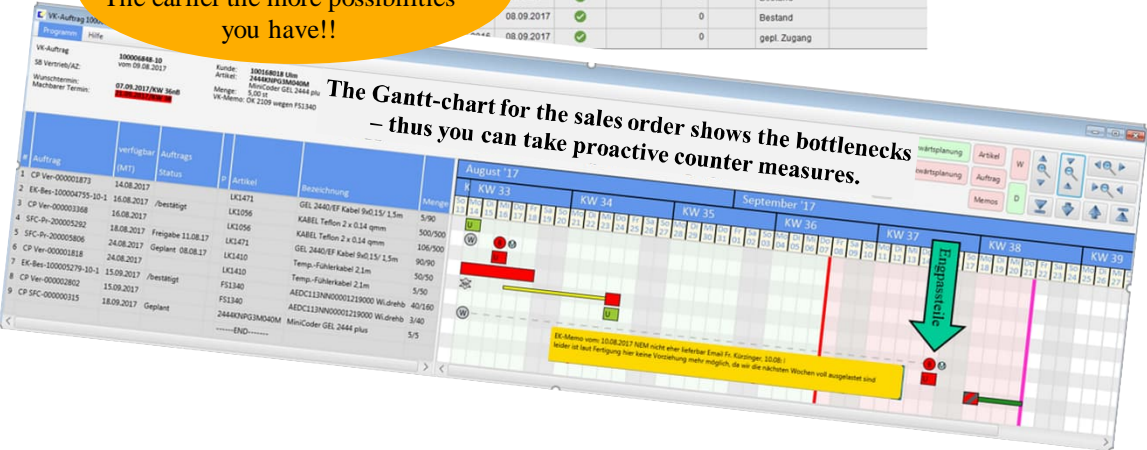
The earlier the more possibilities you have!!

08.09.2017 0 Bestand
08.09.2017 0 gepl. Zugang

VK-Auftrag 100...
Programm Hilfe

VK-Auftrag 100006848.10
SB Vertrieb/AZ: vom 09.08.2017
Wunschtermin:
Machbarer Termin: 07.09.2017/KW 36oB

Kunde:
Artikel: 100168018 Ulm
2444KNPG3M040M
MiniCoder GEL 2444 plu
Menge: 5,00 st
VK-Memo: OK 2109 wegen FS1340

The Gantt-chart for the sales order shows the bottlenecks – thus you can take proactive counter measures.

| # | Auftrag | verfügbar (MT) | Auftrags Status | P | Artikel | Bezeichnung | Menge |
|---|---|---|---|---|---|---|---|
| 1 | CP Ver-000001873 | 14.08.2017 | | | LK1471 | GEL 2440/EF Kabel 9x0.15/ 1,5m | 5/90 |
| 2 | EK-Bes-100004755-10-1 | 16.08.2017 | /bestätigt | | LK1056 | KABEL Teflon 2 x 0.14 qmm | 500/500 |
| 3 | CP Ver-000003368 | 16.08.2017 | | | LK1056 | KABEL Teflon 2 x 0.14 qmm | 106/500 |
| 4 | SFC-Pr-200005292 | 18.08.2017 | Freigabe 11.08.17 | | LK1471 | GEL 2440/EF Kabel 9x0.15/ 1,5m | 90/90 |
| 5 | SFC-Pr-200005806 | 24.08.2017 | Geplant 08.08.17 | | LK1410 | Temp.-Fühlerkabel 2.1m | 50/50 |
| 6 | CP Ver-000001818 | 24.08.2017 | | | LK1410 | Temp.-Fühlerkabel 2.1m | 5/50 |
| 7 | EK-Bes-100005279-10-1 | 15.09.2017 | /bestätigt | | FS1340 | AEDC113NN00001219000 Wi.drehb | 40/160 |
| 8 | CP Ver-000002802 | 15.09.2017 | | | FS1340 | AEDC113NN00001219000 Wi.drehb | 3/40 |
| 9 | CP SFC-000000315 | 18.09.2017 | Geplant | | 2444KNPG3M040M | MiniCoder GEL 2444 plus | 5/5 |
| | | | | | -------END-------- | | |

wärtsplanung
wärtsplanung
Artikel
Auftrag
Memos
W
D

August '17
September '17
KW 33 KW 34 KW 35 KW 36 KW 37 KW 38 KW 39

Engpassteile

EK-Memo vom: 10.08.2017 NEM nicht eher lieferbar Email Fr. Kürzinger; 10.08.: leider ist laut Fertigung hier keine Vorziehung mehr möglich, da wir die nächsten Wochen voll ausgelastet sind